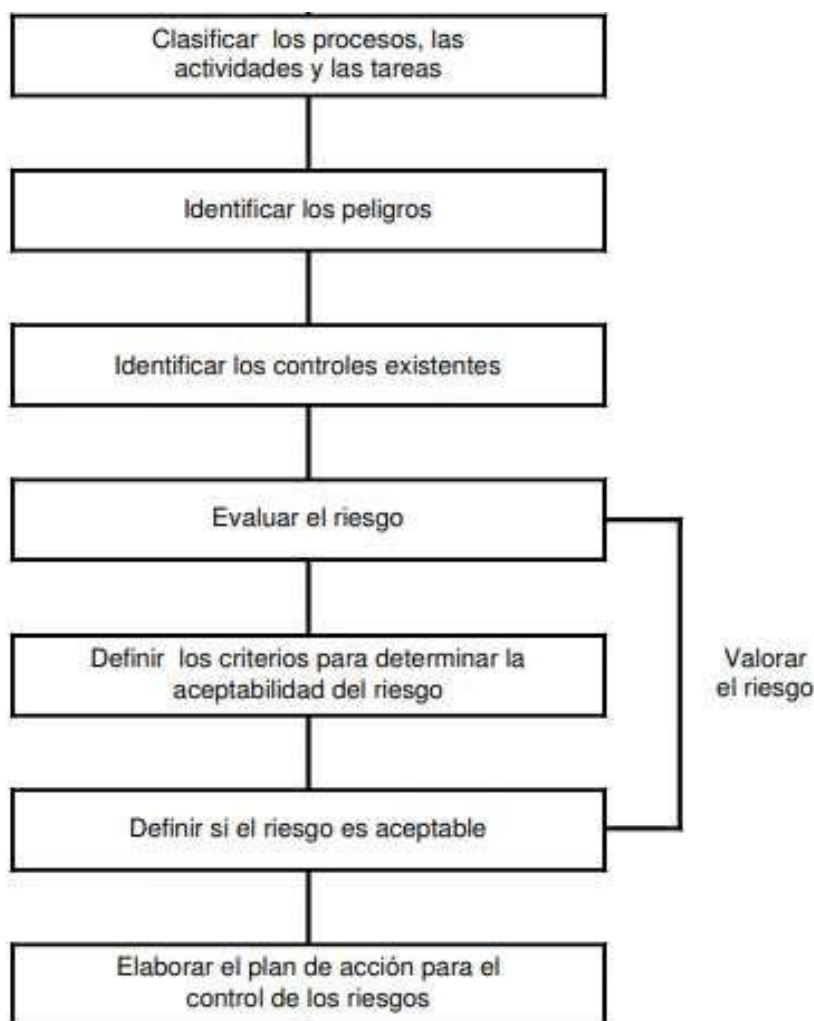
Clasificar los procesos, las actividades y las tareas

Identificar los peligros

Identificar los controles existentes

Evaluar el riesgo

Definir los criterios para determinar la aceptabilidad del riesgo

Definir si el riesgo es aceptable

Valorar el riesgo

Elaborar el plan de acción para el control de los riesgos